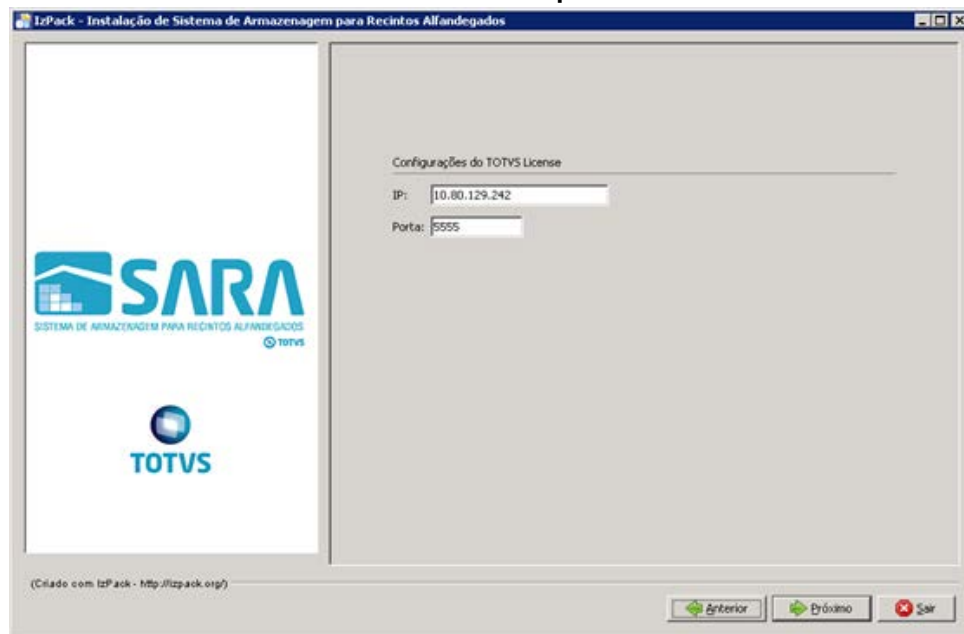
IzPack - Instalação de Sistema de Armazenagem para Recintos Alfandegados

SARA
SISTEMA DE ARMAZENAGEM PARA RECINTOS ALFANDEGADOS
TOTVS

TOTVS

Configurações do TOTVS License

IP: 10.80.129.242

Porta: 5555

(Criado com IzPack - http://izpack.org/)

Anterior
Próximo
Sair